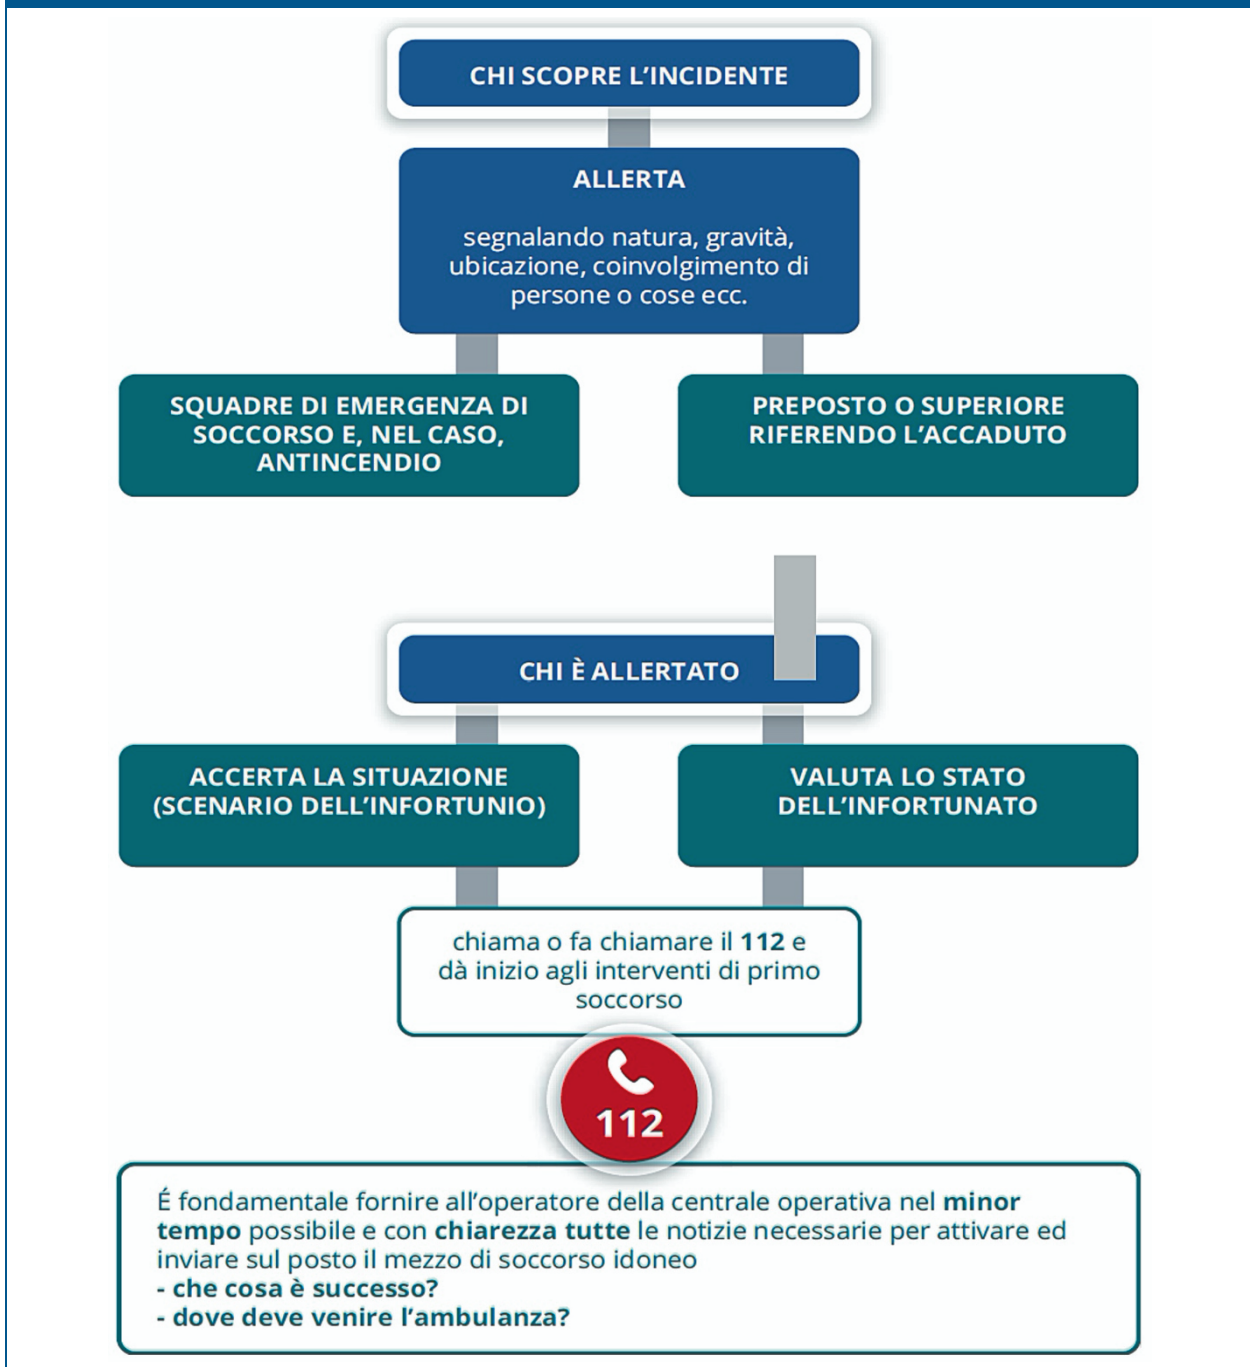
CHI SCOPRE L'INCIDENTE

ALLERTA

segnalando natura, gravità, ubicazione, coinvolgimento di persone o cose ecc.

SQUADRE DI EMERGENZA DI SOCCORSO E, NEL CASO, ANTINCENDIO

PREPOSTO O SUPERIORE RIFERENDO L'ACCADUTO

CHI È ALLERTATO

ACCERTA LA SITUAZIONE (SCENARIO DELL'INFORTUNIO)

VALUTA LO STATO DELL'INFORTUNATO

chiama o fa chiamare il **112** e dà inizio agli interventi di primo soccorso

112

É fondamentale fornire all'operatore della centrale operativa nel **minor tempo** possibile e con **chiarezza tutte** le notizie necessarie per attivare ed inviare sul posto il mezzo di soccorso idoneo
- **che cosa è successo?**
- **dove deve venire l'ambulanza?**